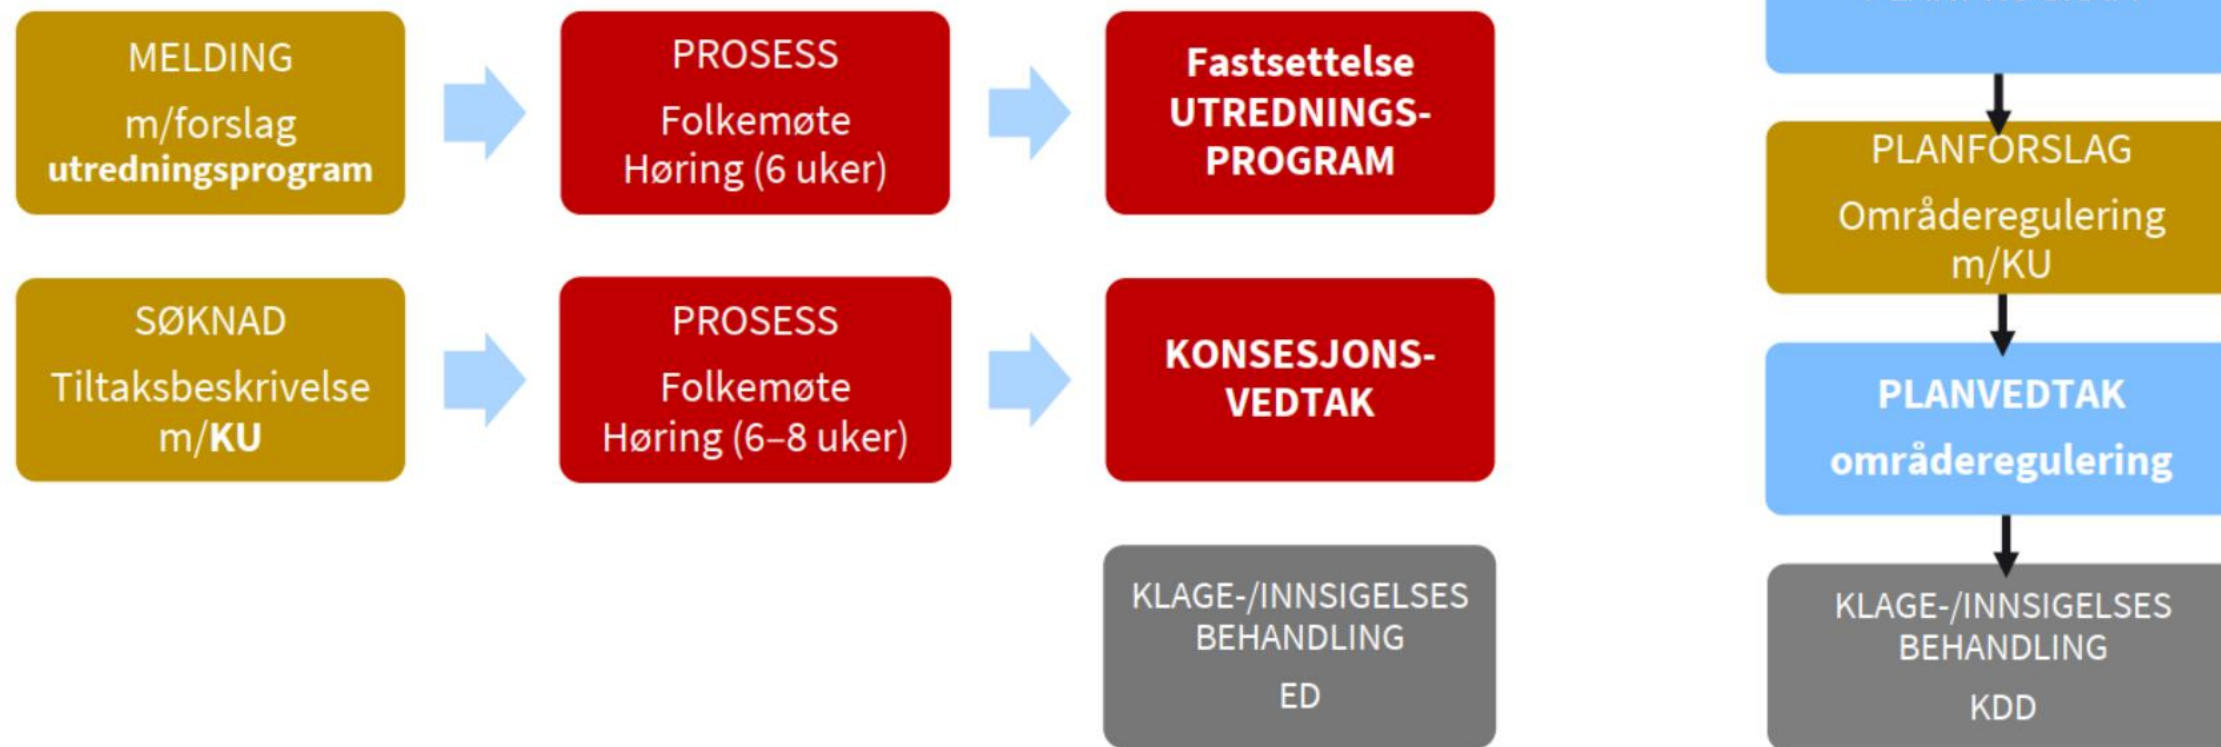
MELDING
m/forslag
utredningsprogram

PROSESS
Folkemøte
Høring (6 uker)

Fastsettelse
UTREDNINGS-PROGRAM

SØKNAD
Tiltaksbeskrivelse
m/KU

PROSESS
Folkemøte
Høring (6–8 uker)

KONSESJONS-VEDTAK

KLAGE-/INNSIGELSES
BEHANDLING
ED

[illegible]

PLANFORSLAG
Områderegulering
m/KU

PLANVEDTAK
områderegulering

KLAGE-/INNSIGELSES
BEHANDLING
KDD